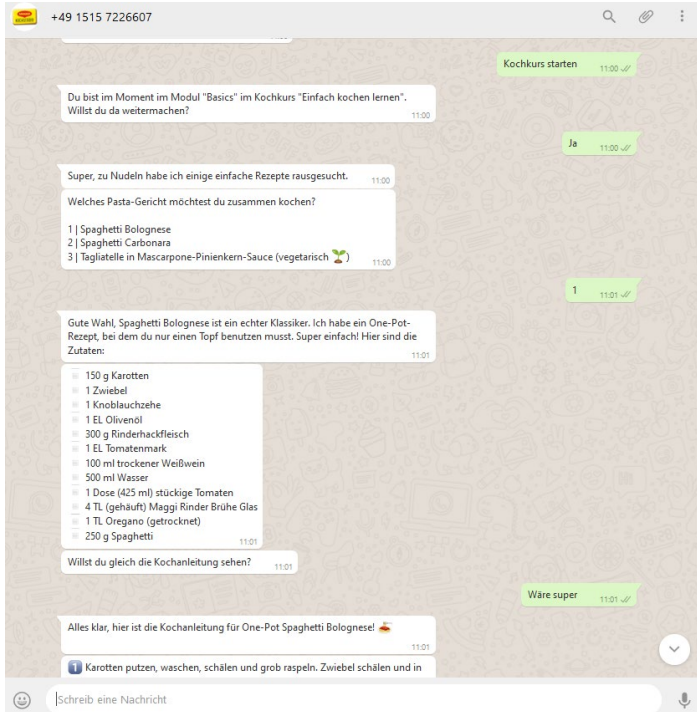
+49 1515 7226607

Kochkurs starten 11:00

Du bist im Moment im Modul "Basics" im Kochkurs "Einfach kochen lernen". Willst du da weitermachen? 11:00

Ja 11:00

Super, zu Nudeln habe ich einige einfache Rezepte rausgesucht. 11:00

Welches Pasta-Gericht möchtest du zusammen kochen?

1 | Spaghetti Bolognese
2 | Spaghetti Carbonara
3 | Tagliatelle in Mascarpone-Pinienkern-Sauce (vegetarisch 🌱) 11:00

1 11:01

Gute Wahl, Spaghetti Bolognese ist ein echter Klassiker. Ich habe ein One-Pot-Rezept, bei dem du nur einen Topf benutzen musst. Super einfach! Hier sind die Zutaten: 11:01

150 g Karotten
1 Zwiebel
1 Knoblauchzehe
1 EL Olivenöl
300 g Rinderhackfleisch
1 EL Tomatenmark
100 ml trockener Weißwein
500 ml Wasser
1 Dose (425 ml) stückige Tomaten
4 TL (gehäuft) Maggi Rinder Brühe Glas
1 TL Oregano (getrocknet)
250 g Spaghetti 11:01

Willst du gleich die Kochanleitung sehen? 11:01

Wäre super 11:01

Alles klar, hier ist die Kochanleitung für One-Pot Spaghetti Bolognese! 11:01

1 Karotten putzen, waschen, schälen und grob raspeln. Zwiebel schälen und in

Schreib eine Nachricht